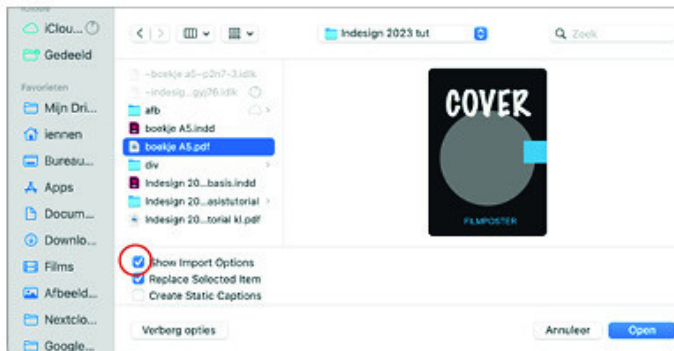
iCloud
iClou...
Gedeeld
Favorieten
Mijn Dri...
iennen
Bureau...
Apps
Docum...
Downlo...
Films
Afbeeld...
Nextclo...
Google...

Indesign 2023 tut
Zoek

~boekje a5~p2n7-3.idlk
~indesig...gyj76.idlk
afb
boekje A5.indd
boekje A5.pdf
div
Indesign 20...basis.indd
Indesign 20...asistutorial
Indesign 20...torial kl.pdf

COVER
FILMPOSTER

Show Import Options
Replace Selected Item
Create Static Captions

Verberg opties
Annuleer
Open